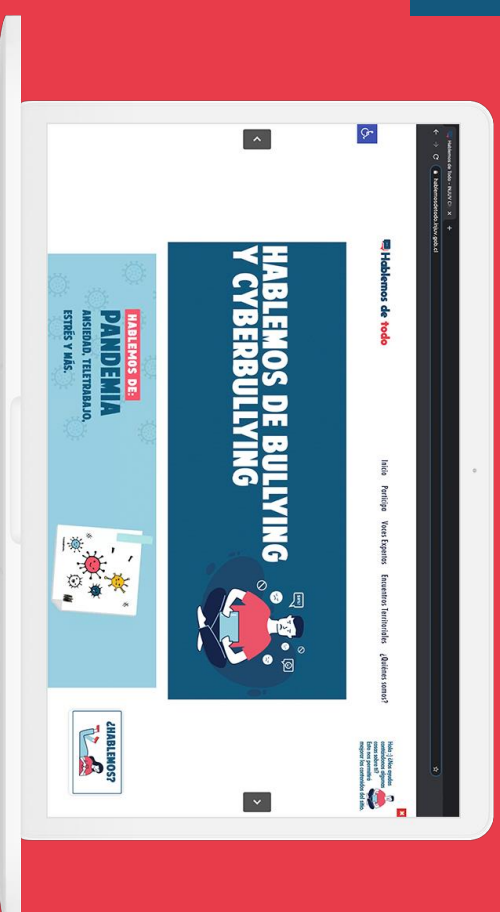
Hablemos de Todo - INJUV Ci ×

hablemosdetodo.injuv.gob.cl

Hablemos de todo

Inicio Participa Voces Expertas Encuentros Territoriales ¿Quiénes somos?

Hola :) ¿Nos ayudas contestando algunas preguntas? Éstas nos permitirán mejorar los contenidos del sitio.

HABLEMOS DE BULLYING Y CYBERBULLYING

HABLEMOS DE:
PANDEMIA
ANSIEDAD, TELETRABAJO, ESTRÉS Y MÁS.

¿HABLEMOS?